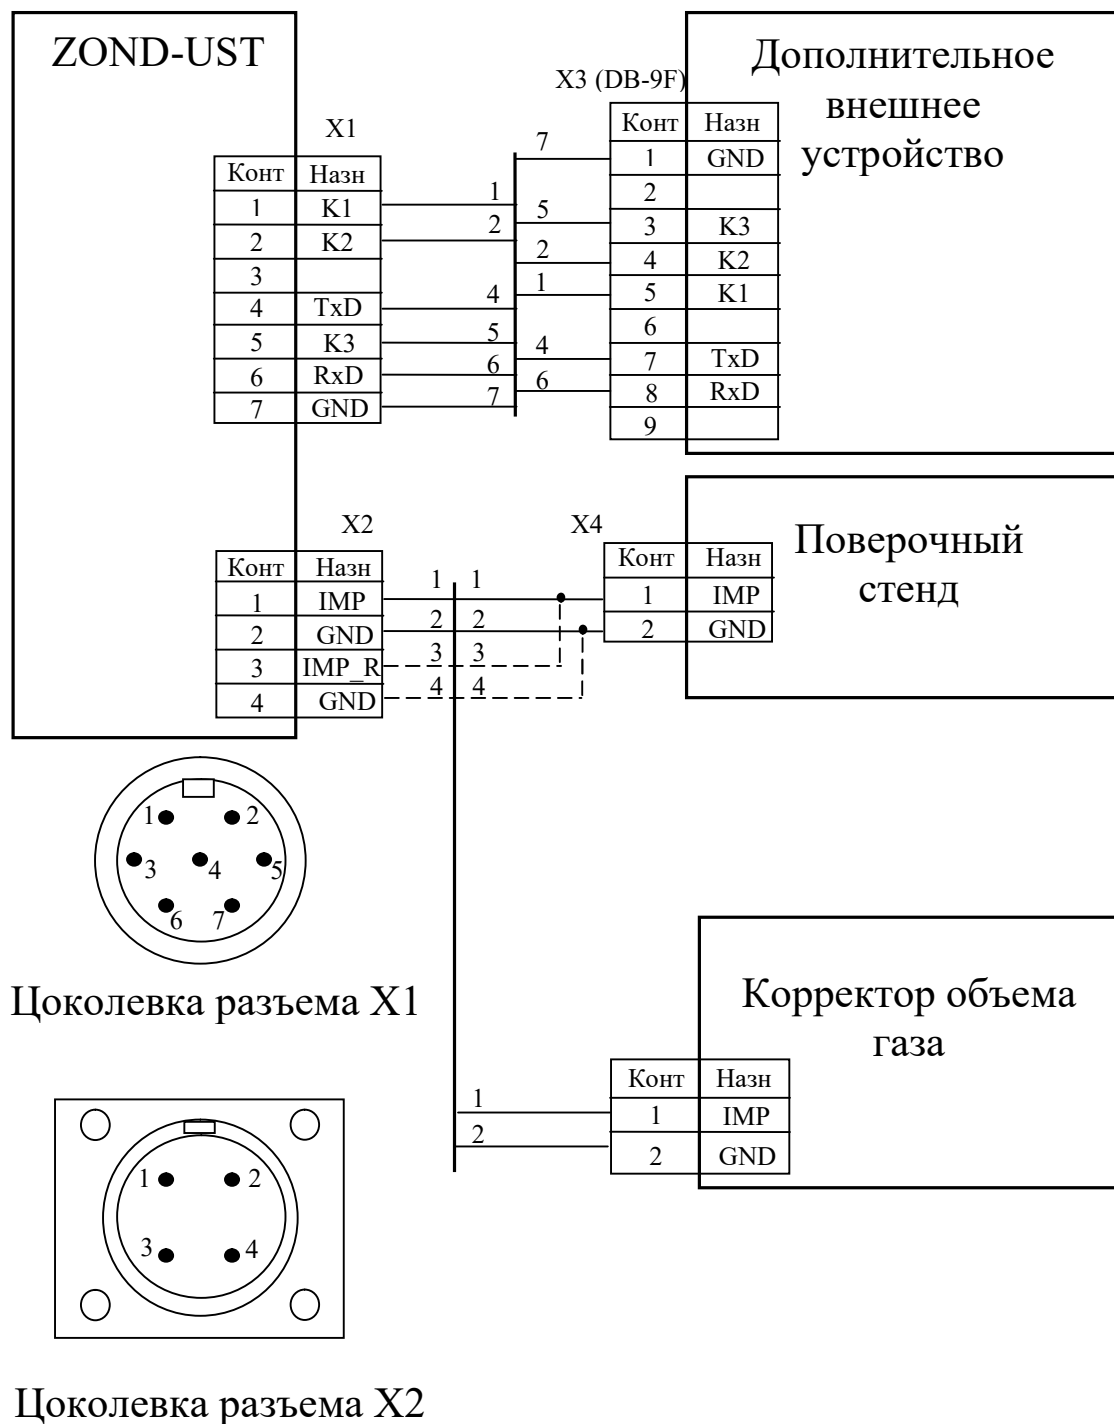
ZOND-UST

X1

| Конт | Назн |
|---|---|
| 1 | K1 |
| 2 | K2 |
| 3 | |
| 4 | TxD |
| 5 | K3 |
| 6 | RxD |
| 7 | GND |

1 2 4 5 6 7

7 5 2 1 4 6

X3 (DB-9F)

| Конт | Назн |
|---|---|
| 1 | GND |
| 2 | |
| 3 | K3 |
| 4 | K2 |
| 5 | K1 |
| 6 | |
| 7 | TxD |
| 8 | RxD |
| 9 | |

Дополнительное внешнее устройство

X2

| Конт | Назн |
|---|---|
| 1 | IMP |
| 2 | GND |
| 3 | IMP_R |
| 4 | GND |

1 1
2 2
3 3
4 4

X4

| Конт | Назн |
|---|---|
| 1 | IMP |
| 2 | GND |

Поверочный стенд

1 2 3 4 5 6 7

Цоколевка разъема X1

Корректор объема газа

1
2

| Конт | Назн |
|---|---|
| 1 | IMP |
| 2 | GND |

1 2 3 4

Цоколевка разъема X2